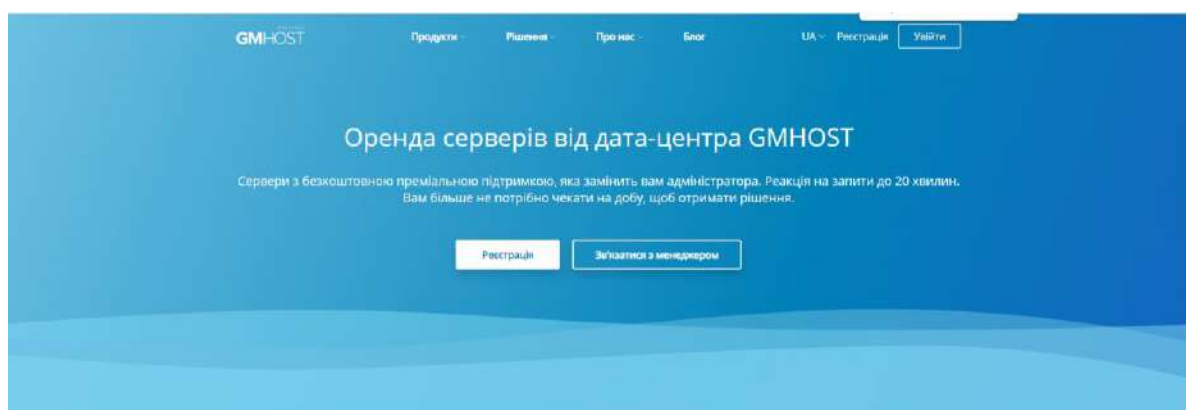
GMHOST

Продукти Рішення Про нас Блог

UA Реєстрація Увійти

Оренда серверів від дата-центра GMHOST

Сервери з безкоштовною преміальною підтримкою, яка замінить вам адміністратора. Реакція на запити до 20 хвилин. Вам більше не потрібно чекати на добу, щоб отримати рішення.

Реєстрація

Зв'язатися з менеджером